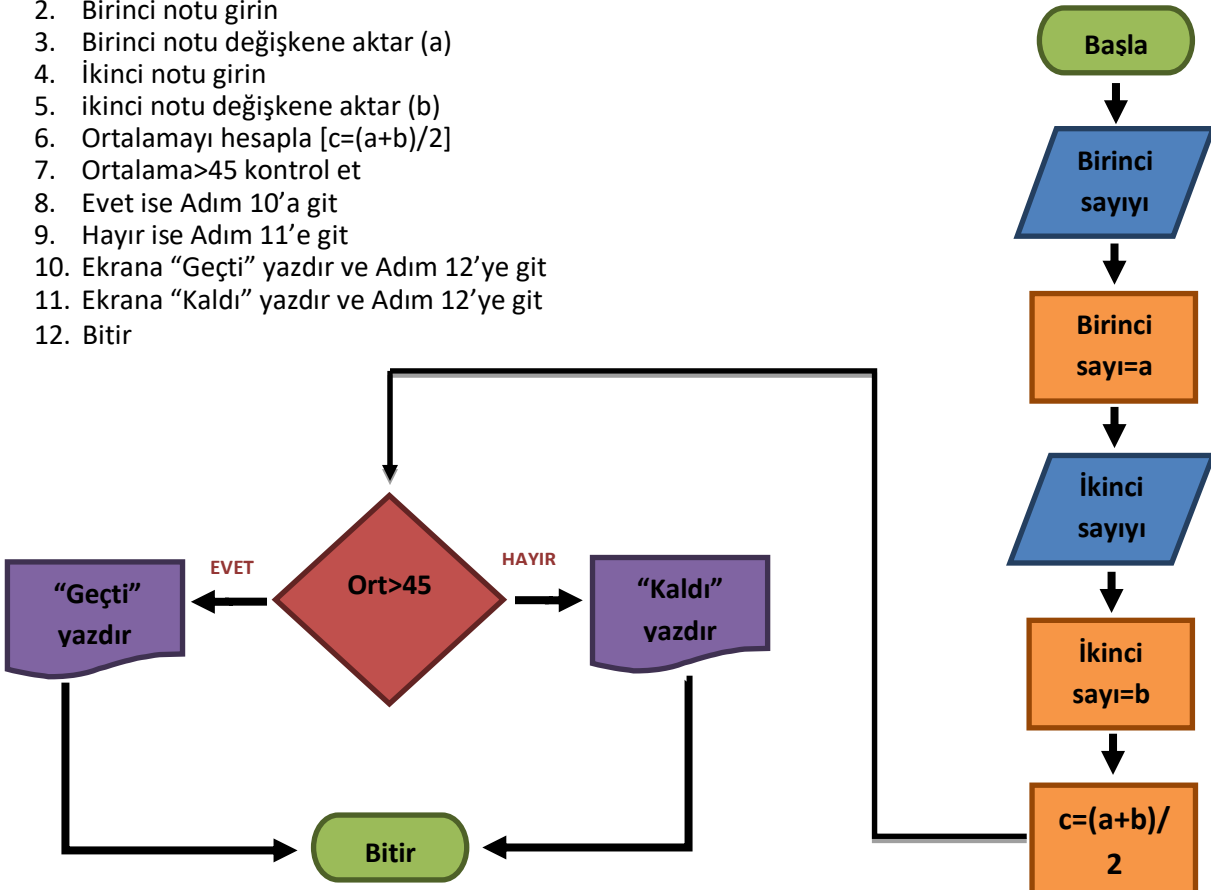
2. Birinci notu girin
3. Birinci notu değişkene aktar (a)
4. İkinci notu girin
5. ikinci notu değişkene aktar (b)
6. Ortalamayı hesapla [c=(a+b)/2]
7. Ortalama>45 kontrol et
8. Evet ise Adım 10'a git
9. Hayır ise Adım 11'e git
10. Ekrana "Geçti" yazdır ve Adım 12'ye git
11. Ekrana "Kaldı" yazdır ve Adım 12'ye git
12. Bitir

Başla

Birinci sayıyı

Birinci sayı=a

İkinci sayıyı

İkinci sayı=b

c=(a+b)/2

Ort>45

EVET

HAYIR

"Geçti" yazdır

"Kaldı" yazdır

Bitir